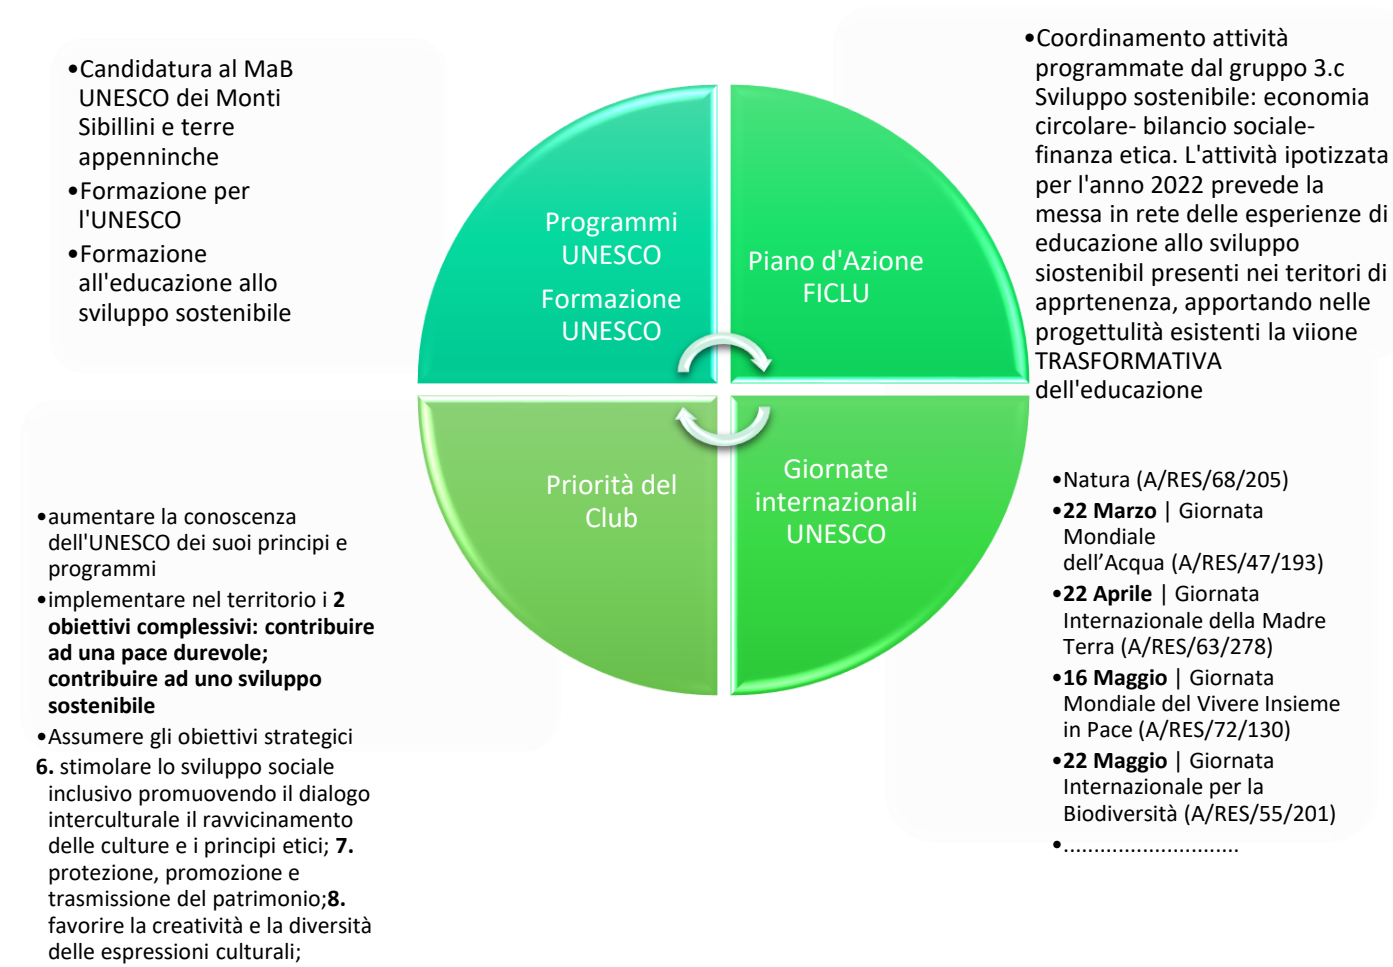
•Candidatura al MaB UNESCO dei Monti Sibillini e terre appenninche
•Formazione per l'UNESCO
•Formazione all'educazione allo sviluppo sostenibile

Programmi UNESCO

Formazione UNESCO

Piano d'Azione FICLU

•Coordinamento attività programmate dal gruppo 3.c Sviluppo sostenibile: economia circolare- bilancio sociale- finanza etica. L'attività ipotizzata per l'anno 2022 prevede la messa in rete delle esperienze di educazione allo sviluppo siostenibil presenti nei teritori di apprtenenza, apportando nelle progettulità esistenti la viione TRASFORMATIVA dell'educazione

Priorità del Club

Giornate internazionali UNESCO

•aumentare la conoscenza dell'UNESCO dei suoi principi e programmi
•implementare nel territorio i **2 obiettivi complessivi: contribuire ad una pace durevole; contribuire ad uno sviluppo sostenibile**
•Assumere gli obiettivi strategici **6.** stimolare lo sviluppo sociale inclusivo promuovendo il dialogo interculturale il ravvicinamento delle culture e i principi etici; **7.** protezione, promozione e trasmissione del patrimonio;**8.** favorire la creatività e la diversità delle espressioni culturali;

•Natura (A/RES/68/205)
•**22 Marzo** | Giornata Mondiale dell'Acqua (A/RES/47/193)
•**22 Aprile** | Giornata Internazionale della Madre Terra (A/RES/63/278)
•**16 Maggio** | Giornata Mondiale del Vivere Insieme in Pace (A/RES/72/130)
•**22 Maggio** | Giornata Internazionale per la Biodiversità (A/RES/55/201)
•............................